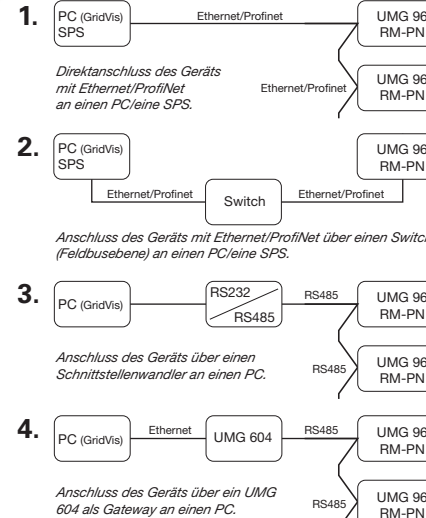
1.
PC (GridVis)
SPS
Ethernet/Profinet
UMG 96
RM-PN
Direktanschluss des Geräts mit Ethernet/ProfiNet an einen PC/eine SPS.
Ethernet/Profinet
UMG 96
RM-PN

2.
PC (GridVis)
SPS
UMG 96
RM-PN
Ethernet/Profinet
Switch
Ethernet/Profinet
Anschluss des Geräts mit Ethernet/ProfiNet über einen Switch (Feldbusebene) an einen PC/eine SPS.

3.
PC (GridVis)
RS232
RS485
RS485
UMG 96
RM-PN
Anschluss des Geräts über einen Schnittstellenwandler an einen PC.
RS485
UMG 96
RM-PN

4.
PC (GridVis)
Ethernet
UMG 604
RS485
UMG 96
RM-PN
Anschluss des Geräts über ein UMG 604 als Gateway an einen PC.
RS485
UMG 96
RM-PN